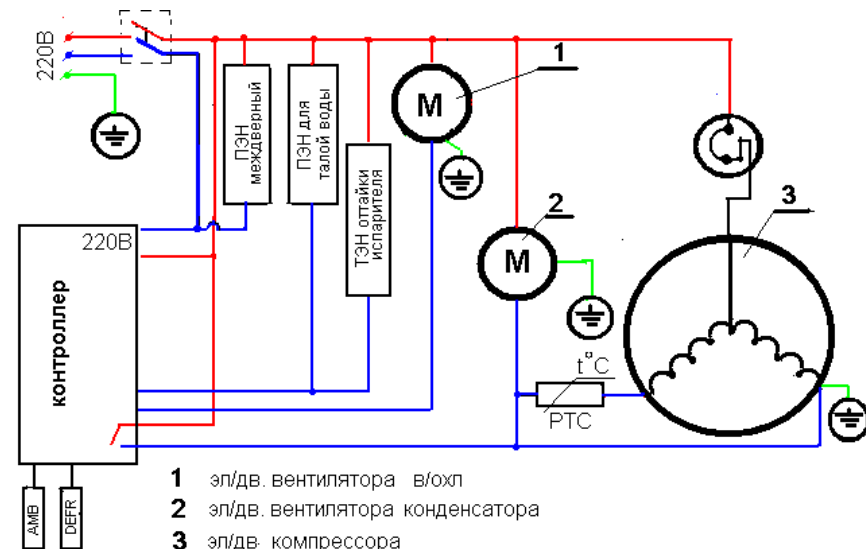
220В

ПЭН междверный

ПЭН для талой воды

ТЭН оттайки испарителя

M

1

M

2

3

220В

контроллер

t°C

PTC

AMB

DEFR

1 эл/дв. вентилятора в/охл

2 эл/дв. вентилятора конденсатора

3 эл/дв. компрессора